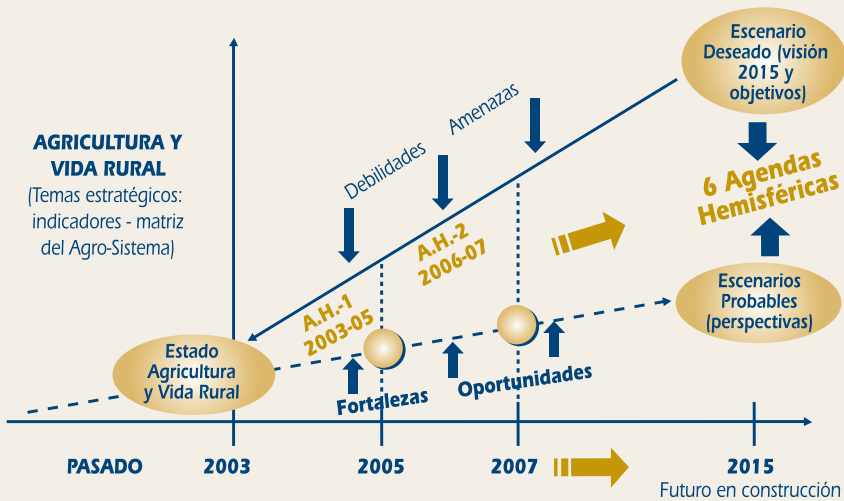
AGRICULTURA Y VIDA RURAL
(Temas estratégicos: indicadores - matriz del Agro-Sistema)

Escenario Deseado (visión 2015 y objetivos)

6 Agendas Hemisféricas

Escenarios Probables (perspectivas)

Debilidades

Amenazas

A.H.-2 2006-07

A.H.-1 2003-05

Estado Agricultura y Vida Rural

Fortalezas

Oportunidades

PASADO

2003

2005

2007

2015

Futuro en construcción